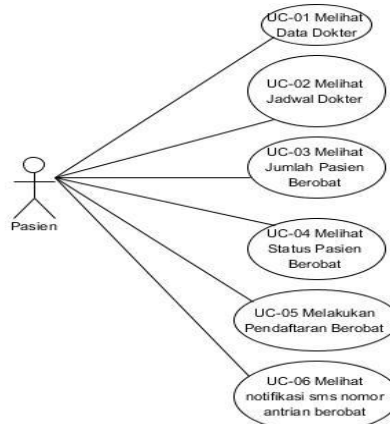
Pasien

UC-01 Melihat Data Dokter

UC-02 Melihat Jadwal Dokter

UC-03 Melihat Jumlah Pasien Berobat

UC-04 Melihat Status Pasien Berobat

UC-05 Melakukan Pendaftaran Berobat

UC-06 Melihat notifikasi sms nomor antrian berobat